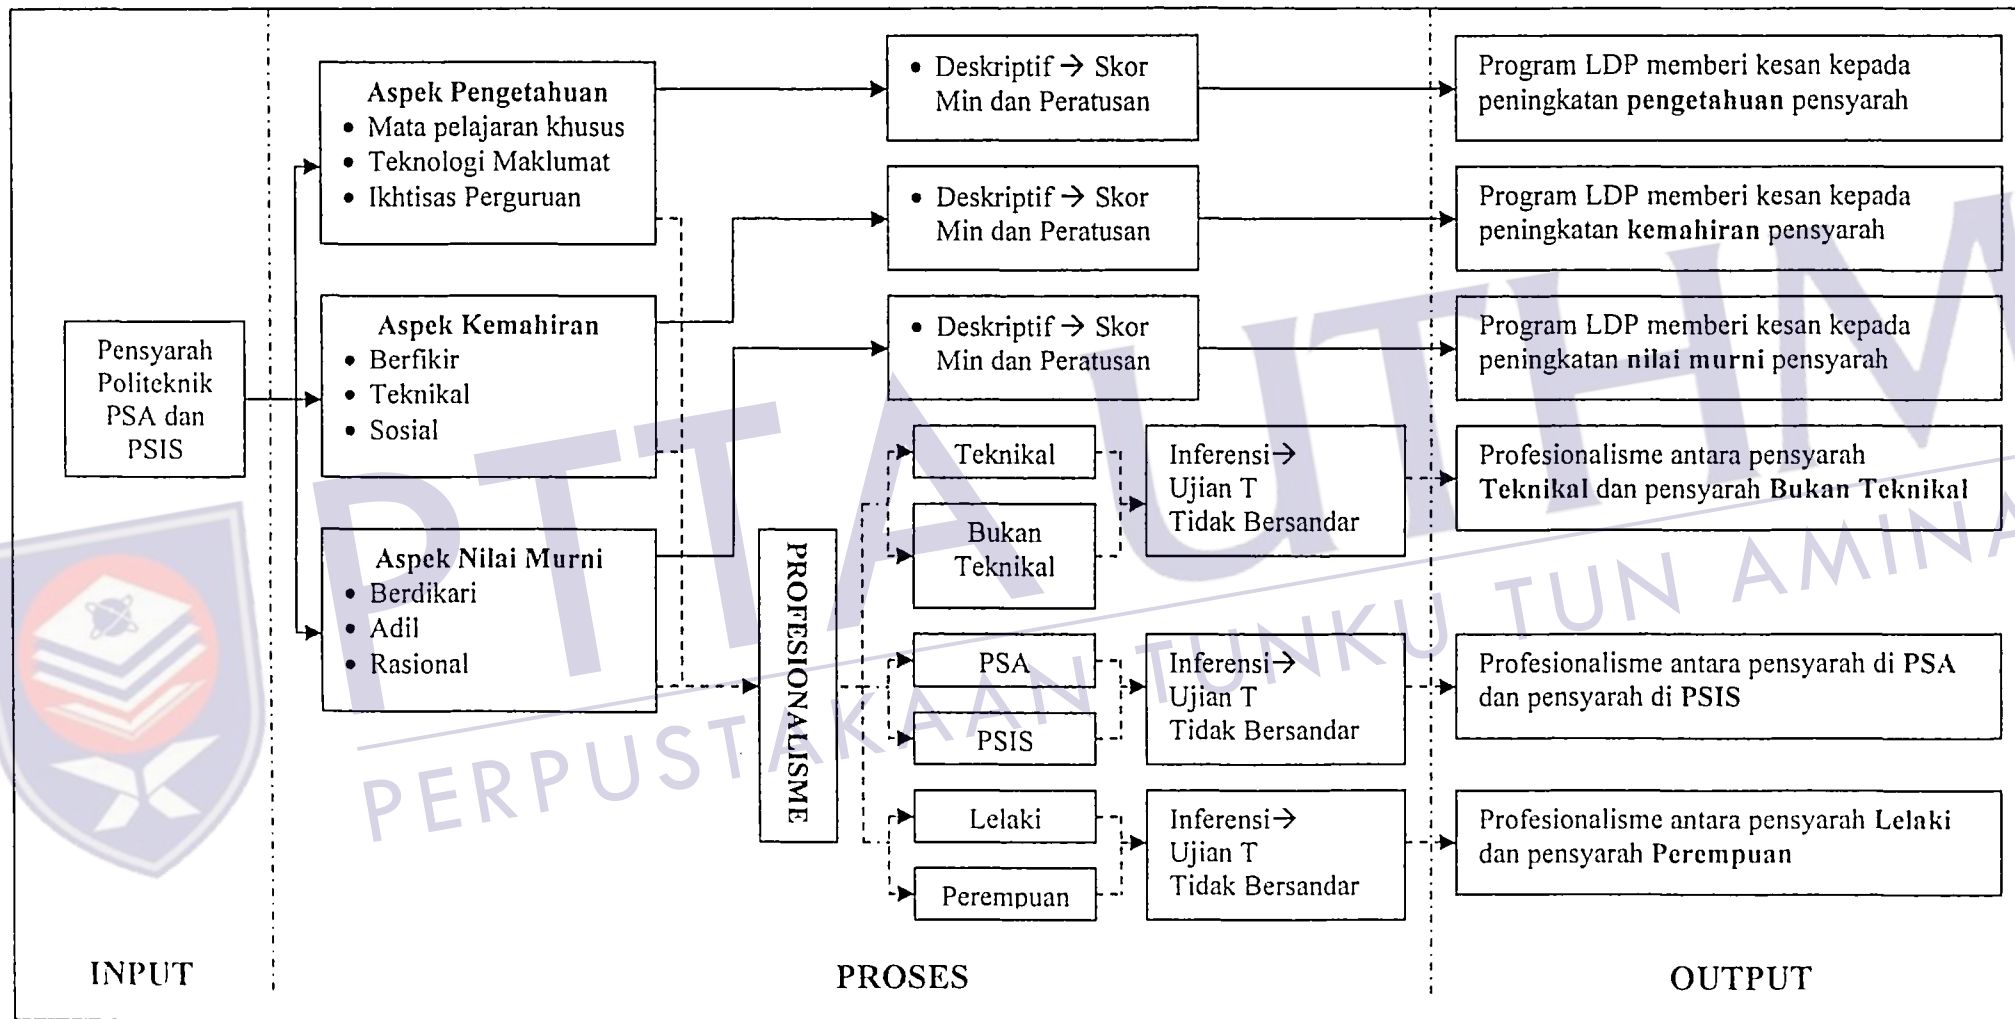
Pensyarah Politeknik PSA dan PSIS

Aspek Pengetahuan
- Mata pelajaran khusus
- Teknologi Maklumat
- Ikhtisas Perguruan

Aspek Kemahiran
- Berfikir
- Teknikal
- Sosial

Aspek Nilai Murni
- Berdikari
- Adil
- Rasional

PROFESIONALISME

- Deskriptif → Skor Min dan Peratusan

- Deskriptif → Skor Min dan Peratusan

- Deskriptif → Skor Min dan Peratusan

Teknikal

Bukan Teknikal

Inferensi→ Ujian T Tidak Bersandar

PSA

PSIS

Inferensi→ Ujian T Tidak Bersandar

Lelaki

Perempuan

Inferensi→ Ujian T Tidak Bersandar

Program LDP memberi kesan kepada peningkatan **pengetahuan** pensyarah

Program LDP memberi kesan kepada peningkatan **kemahiran** pensyarah

Program LDP memberi kesan kepada peningkatan **nilai murni** pensyarah

Profesionalisme antara pensyarah **Teknikal** dan pensyarah **Bukan Teknikal**

Profesionalisme antara pensyarah di **PSA** dan pensyarah di **PSIS**

Profesionalisme antara pensyarah **Lelaki** dan pensyarah **Perempuan**

INPUT

PROSES

OUTPUT

PTTA UTHM
PERPUSTAKAAN TUNKU TUN AMINAH